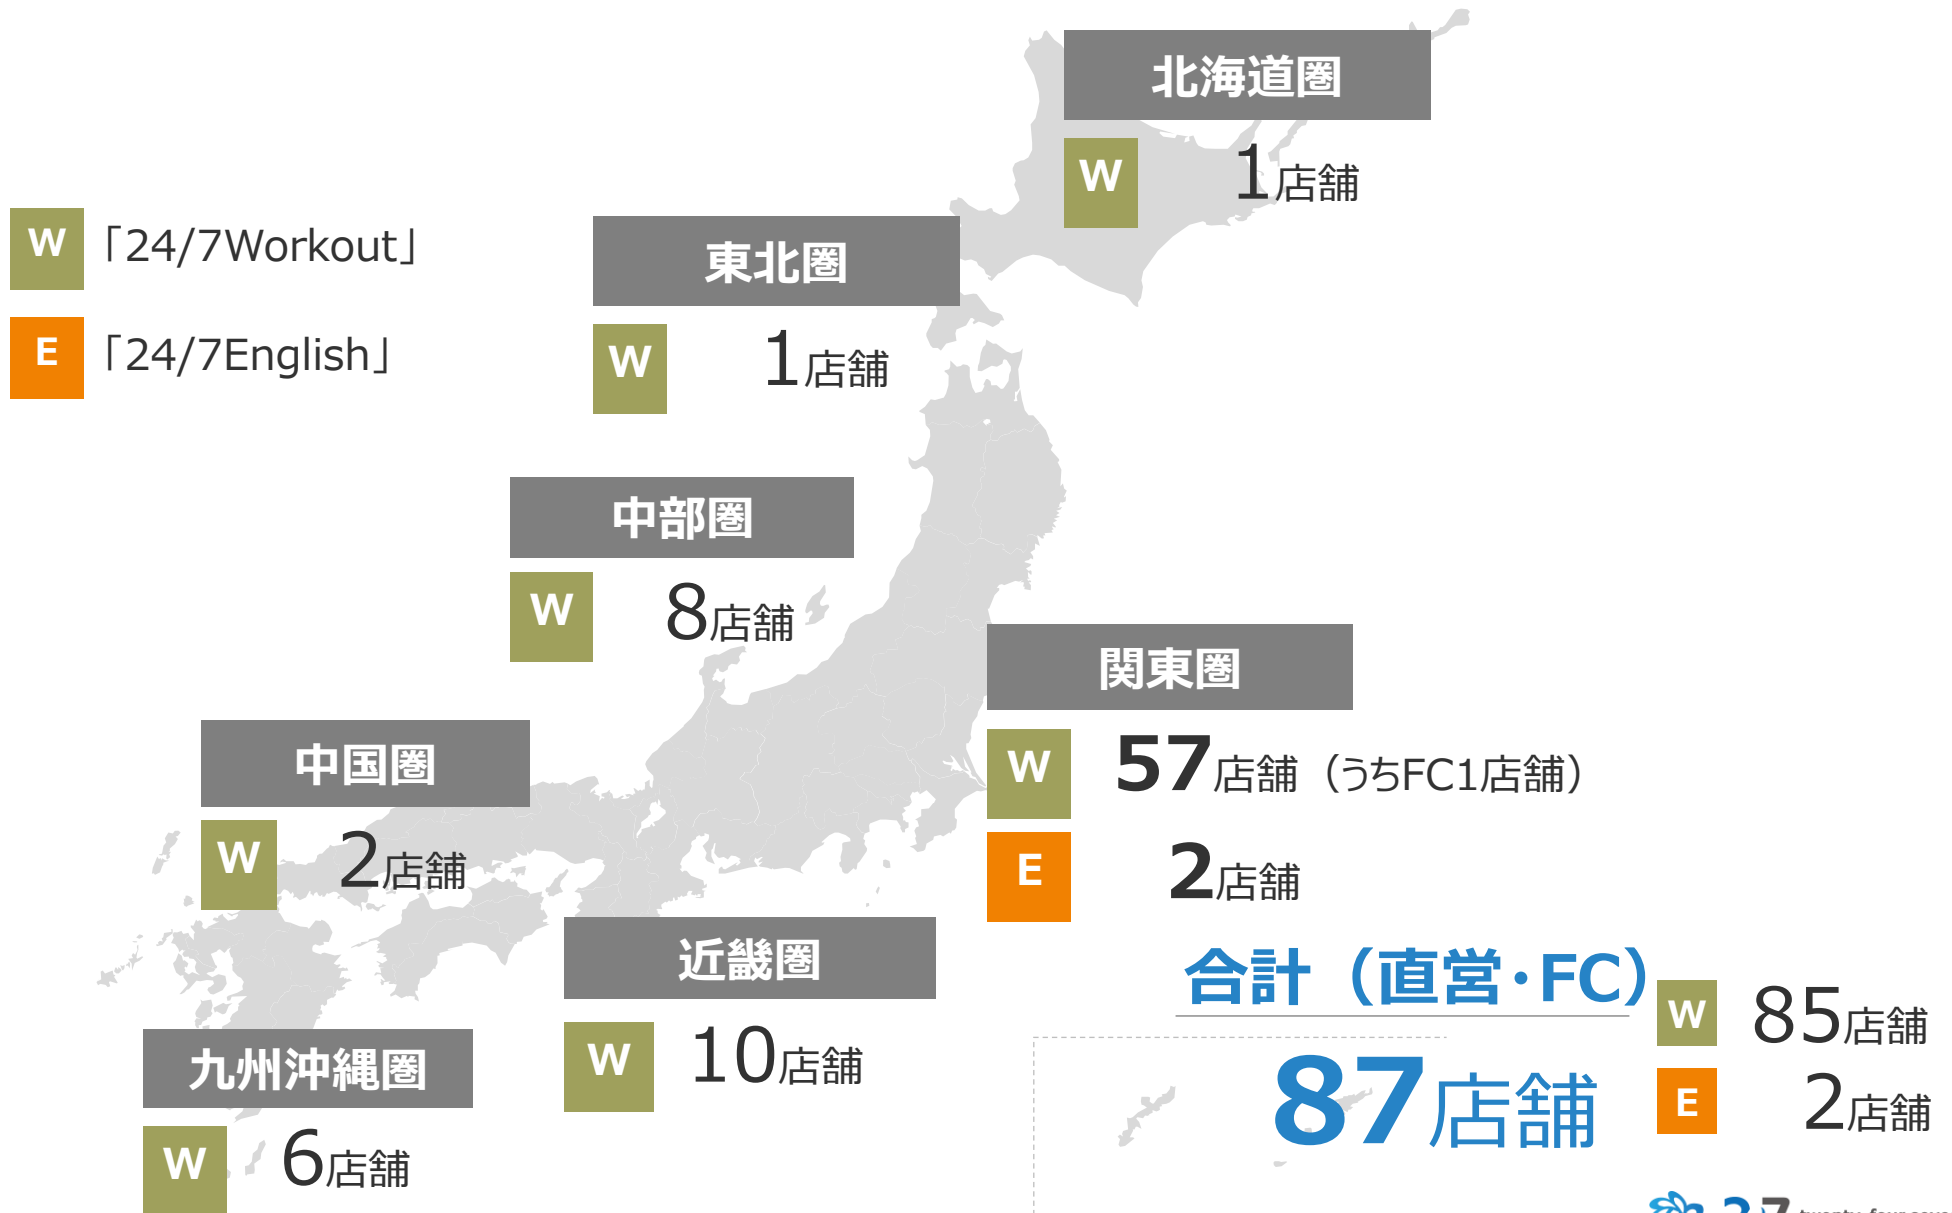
W 「24/7Workout」

E 「24/7English」

北海道圏

W 1店舗

東北圏

W 1店舗

中部圏

W 8店舗

関東圏

W 57店舗（うちFC1店舗）

E 2店舗

中国圏

W 2店舗

近畿圏

W 10店舗

九州沖縄圏

W 6店舗

合計（直営･FC）

87店舗

W 85店舗

E 2店舗

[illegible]